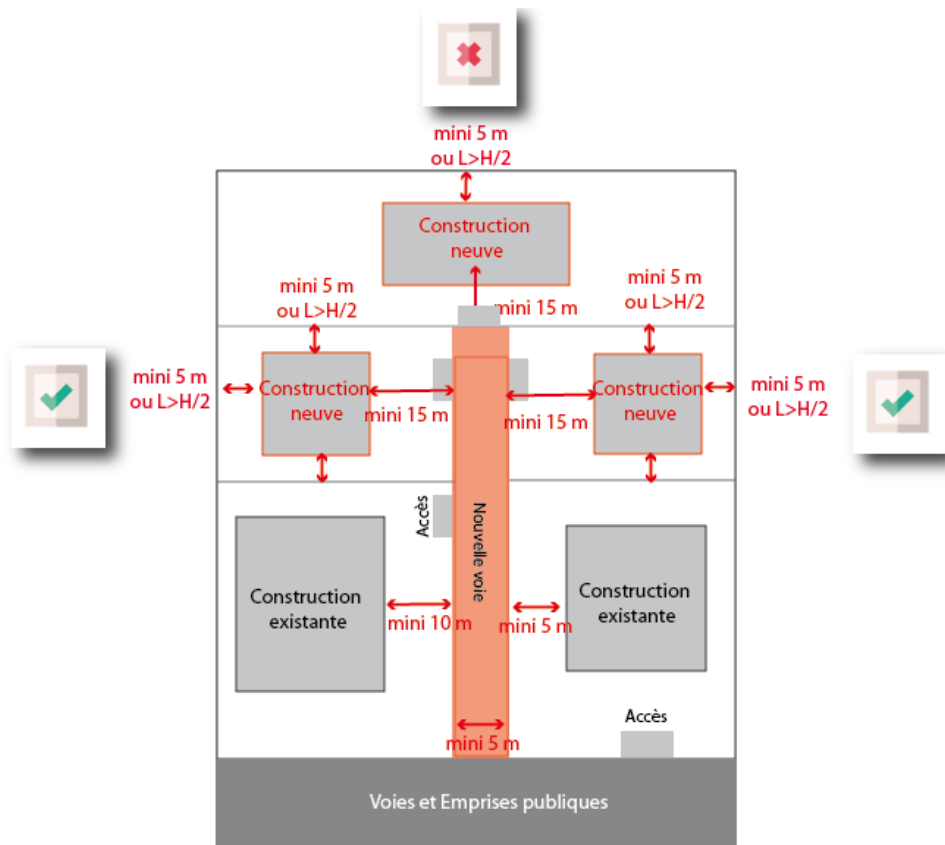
mini 5 m
ou L>H/2

Construction neuve

mini 5 m
ou L>H/2

mini 15 m

mini 5 m
ou L>H/2

mini 5 m
ou L>H/2

Construction neuve

mini 15 m

mini 15 m

Construction neuve

mini 5 m
ou L>H/2

Accès

Nouvelle voie

Construction existante

mini 10 m

mini 5 m

Construction existante

Accès

mini 5 m

Voies et Emprises publiques